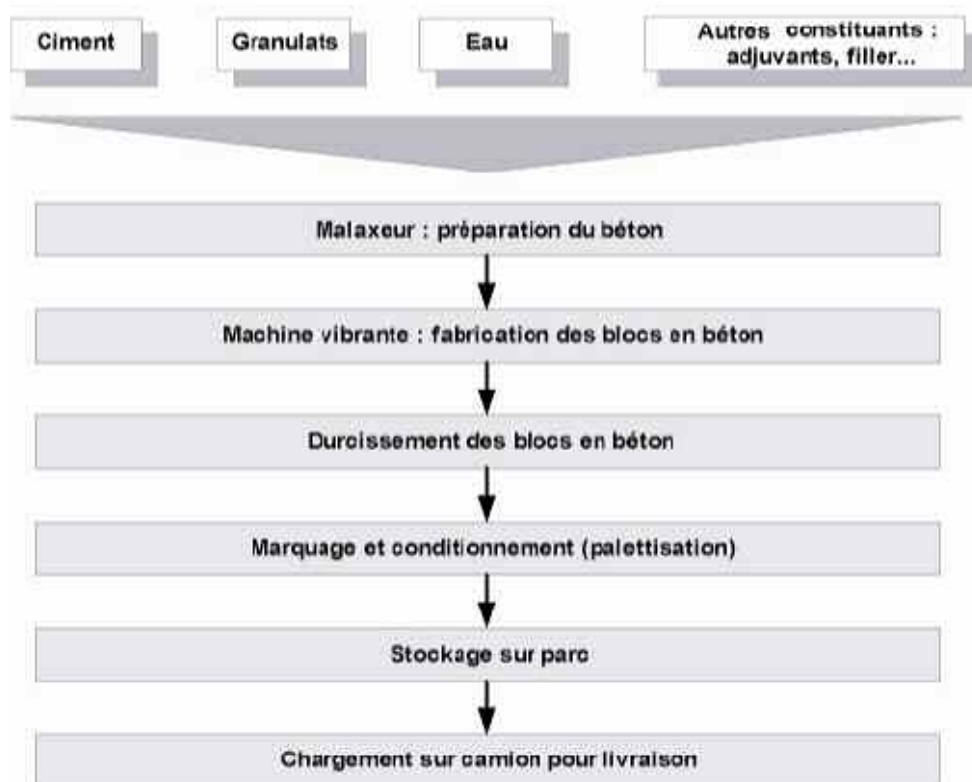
Ciment

Granulats

Eau

Autres constituants : adjuvants, filler...

Malaxeur : préparation du béton

Machine vibrante : fabrication des blocs en béton

Durcissement des blocs en béton

Marquage et conditionnement (palettisation)

Stockage sur parc

Chargement sur camion pour livraison